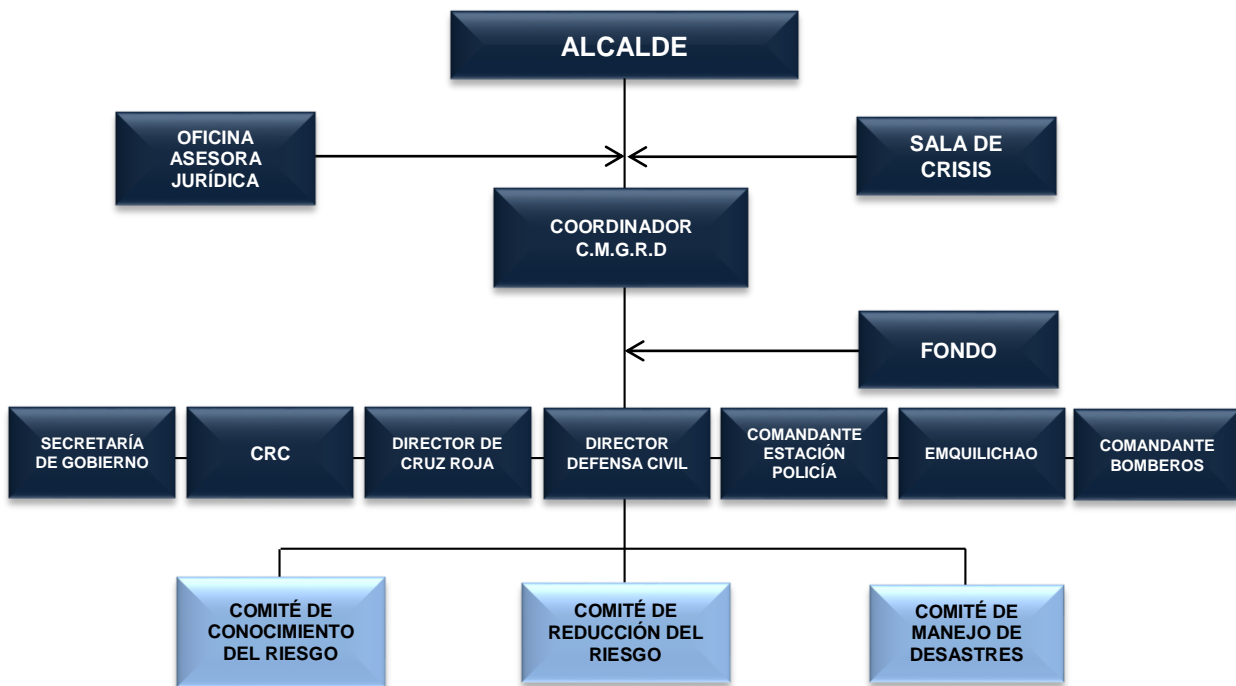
ALCALDE

OFICINA ASESORA JURÍDICA

SALA DE CRISIS

COORDINADOR C.M.G.R.D

FONDO

SECRETARÍA DE GOBIERNO

CRC

DIRECTOR DE CRUZ ROJA

DIRECTOR DEFENSA CIVIL

COMANDANTE ESTACIÓN POLICÍA

EMQUILICHAO

COMANDANTE BOMBEROS

COMITÉ DE CONOCIMIENTO DEL RIESGO

COMITÉ DE REDUCCIÓN DEL RIESGO

COMITÉ DE MANEJO DE DESASTRES